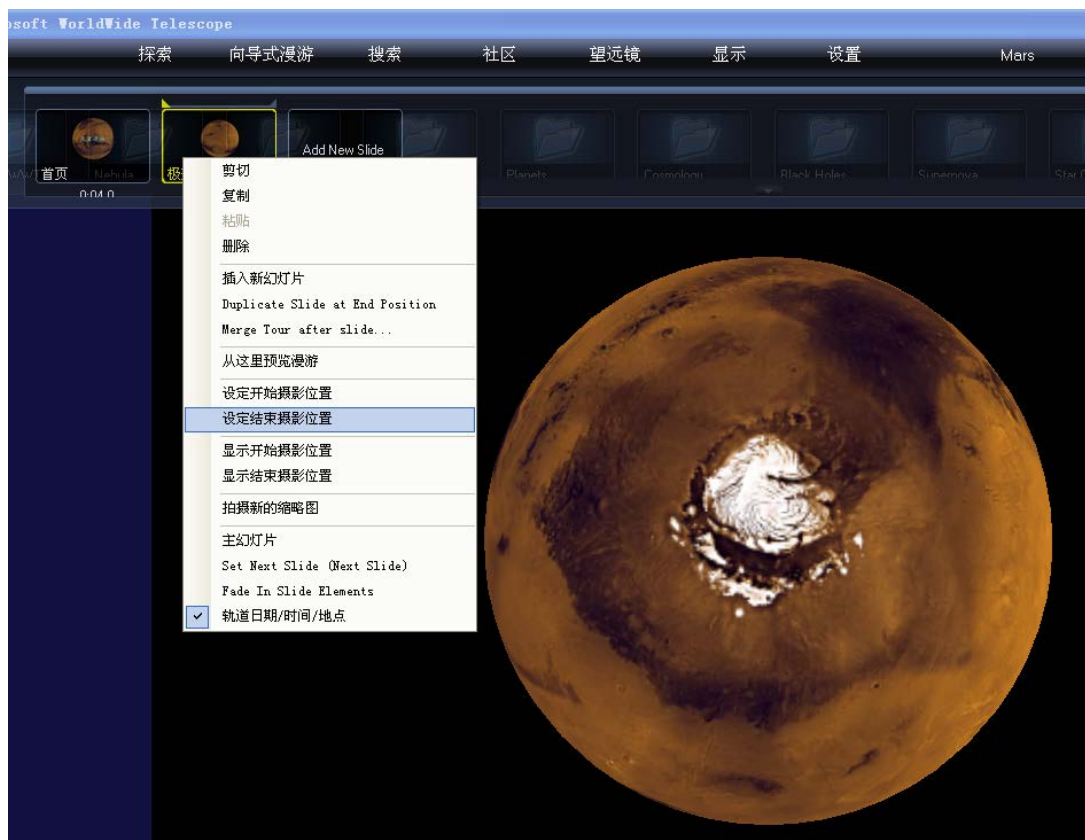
osoft WorldWide Telescope
探索 向导式漫游 搜索 社区 望远镜 显示 设置 Mars

首页 Nebula
0:04.0
极
Add New Slide
Planets Cosmology Black Holes Supernova Star

剪切
复制
粘贴
删除
插入新幻灯片
Duplicate Slide at End Position
Merge Tour after slide...
从这里预览漫游
设定开始摄影位置
设定结束摄影位置
显示开始摄影位置
显示结束摄影位置
拍摄新的缩略图
主幻灯片
Set Next Slide (Next Slide)
Fade In Slide Elements
轨道日期/时间/地点